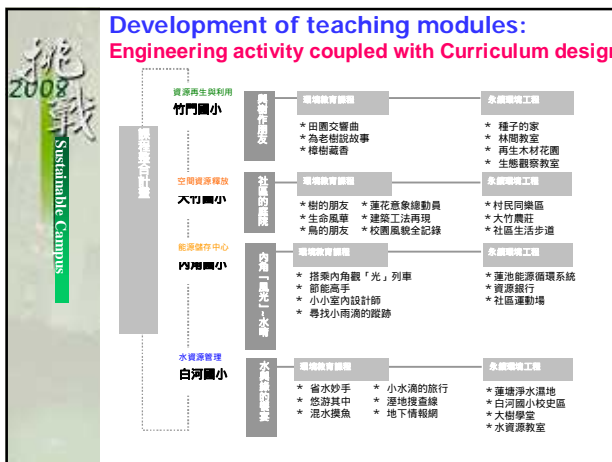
Development of teaching modules:
Engineering activity coupled with Curriculum desig

挑戰 2008

Sustainable Campus

永續校園計畫

資源再生與利用
竹門國小

與樹作朋友

環境教育課程
* 田園交響曲
* 為老樹說故事
* 樟樹藏香

永續環境工程
* 種子的家
* 林間教室
* 再生木材花園
* 生態觀察教室

空間資源釋放
大竹國小

社區的庭院

環境教育課程
* 樹的朋友 * 蓮花意象總動員
* 生命風華 * 建築工法再現
* 鳥的朋友 * 校園風貌全記錄

永續環境工程
* 村民同樂區
* 大竹農莊
* 社區生活步道

能源儲存中心
內角國小

內角「晨光」-水晴

環境教育課程
* 搭乘內角觀「光」列車
* 節能高手
* 小小室內設計師
* 尋找小雨滴的蹤跡

永續環境工程
* 蓮池能源循環系統
* 資源銀行
* 社區運動場

水資源管理
白河國小

水資源的饗宴

環境教育課程
* 省水妙手 * 小水滴的旅行
* 悠游其中 * 溼地搜查線
* 混水摸魚 * 地下情報網

永續環境工程
* 蓮塘淨水濕地
* 白河國小校史區
* 大樹學堂
* 水資源教室